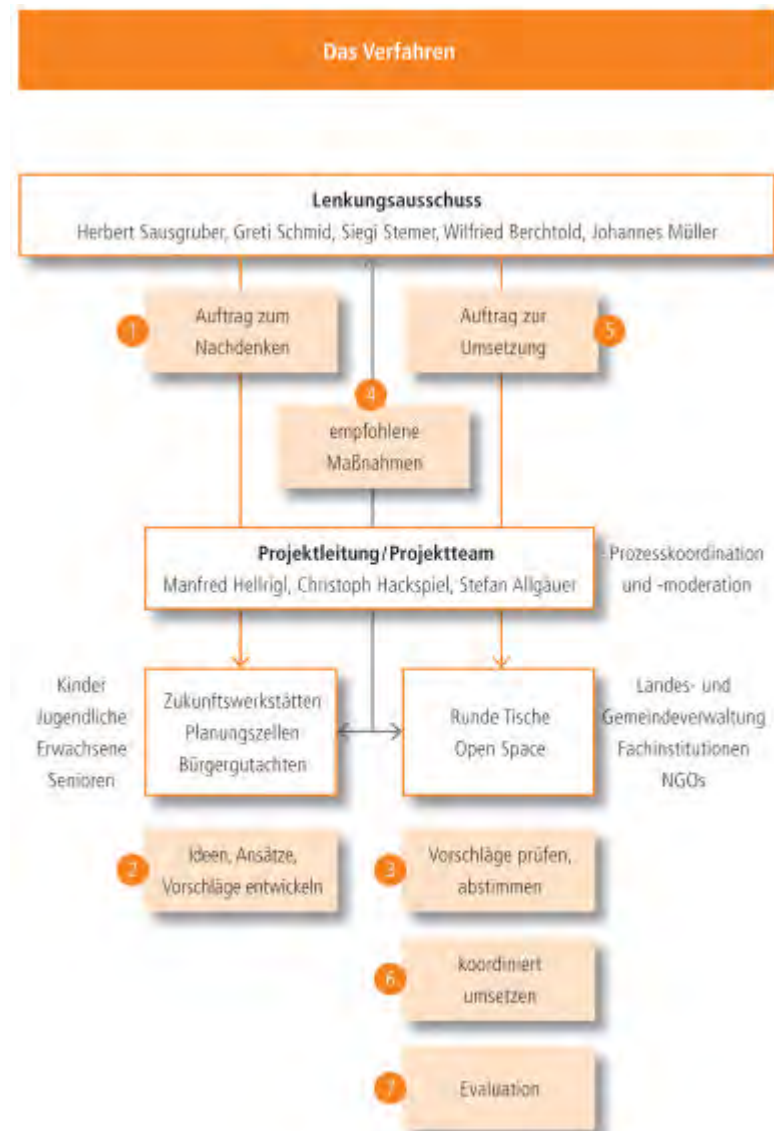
Das Verfahren

Lenkungsausschuss
Herbert Sausgruber, Greti Schmid, Siegi Stemer, Wilfried Berchtold, Johannes Müller

1 Auftrag zum Nachdenken

Auftrag zur Umsetzung 5

4 empfohlene Maßnahmen

Projektleitung/Projektteam
Manfred Hellrigl, Christoph Hackspiel, Stefan Allgäuer

Prozesskoordination und -moderation

Kinder
Jugendliche
Erwachsene
Senioren

Zukunftswerkstätten
Planungszellen
Bürgergutachten

Runde Tische
Open Space

Landes- und Gemeindeverwaltung
Fachinstitutionen
NGOs

2 Ideen, Ansätze, Vorschläge entwickeln

3 Vorschläge prüfen, abstimmen

6 koordiniert umsetzen

7 Evaluation